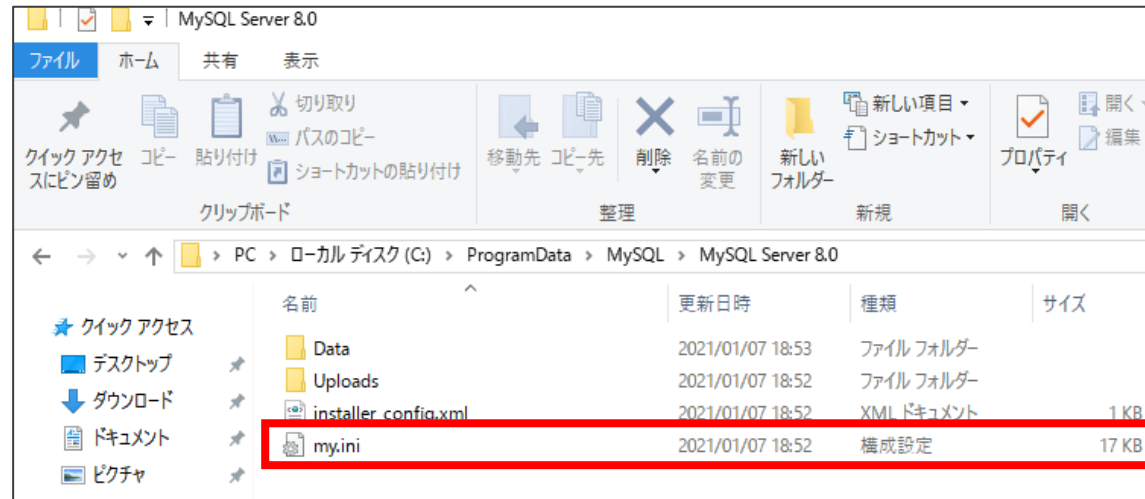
MySQL Server 8.0

ファイル ホーム 共有 表示

クイック アクセスにピン留め コピー 貼り付け 切り取り パスのコピー ショートカットの貼り付け
クリップボード

移動先 コピー先 削除 名前の変更
整理

新しいフォルダー 新しい項目 ショートカット
新規

プロパティ 開く 編集
開く

PC › ローカル ディスク (C:) › ProgramData › MySQL › MySQL Server 8.0

クイック アクセス
デスクトップ
ダウンロード
ドキュメント
ピクチャ

| 名前 | 更新日時 | 種類 | サイズ |
|---|---|---|---|
| Data | 2021/01/07 18:53 | ファイル フォルダー | |
| Uploads | 2021/01/07 18:52 | ファイル フォルダー | |
| installer_config.xml | 2021/01/07 18:52 | XML ドキュメント | 1 KB |
| my.ini | 2021/01/07 18:52 | 構成設定 | 17 KB |